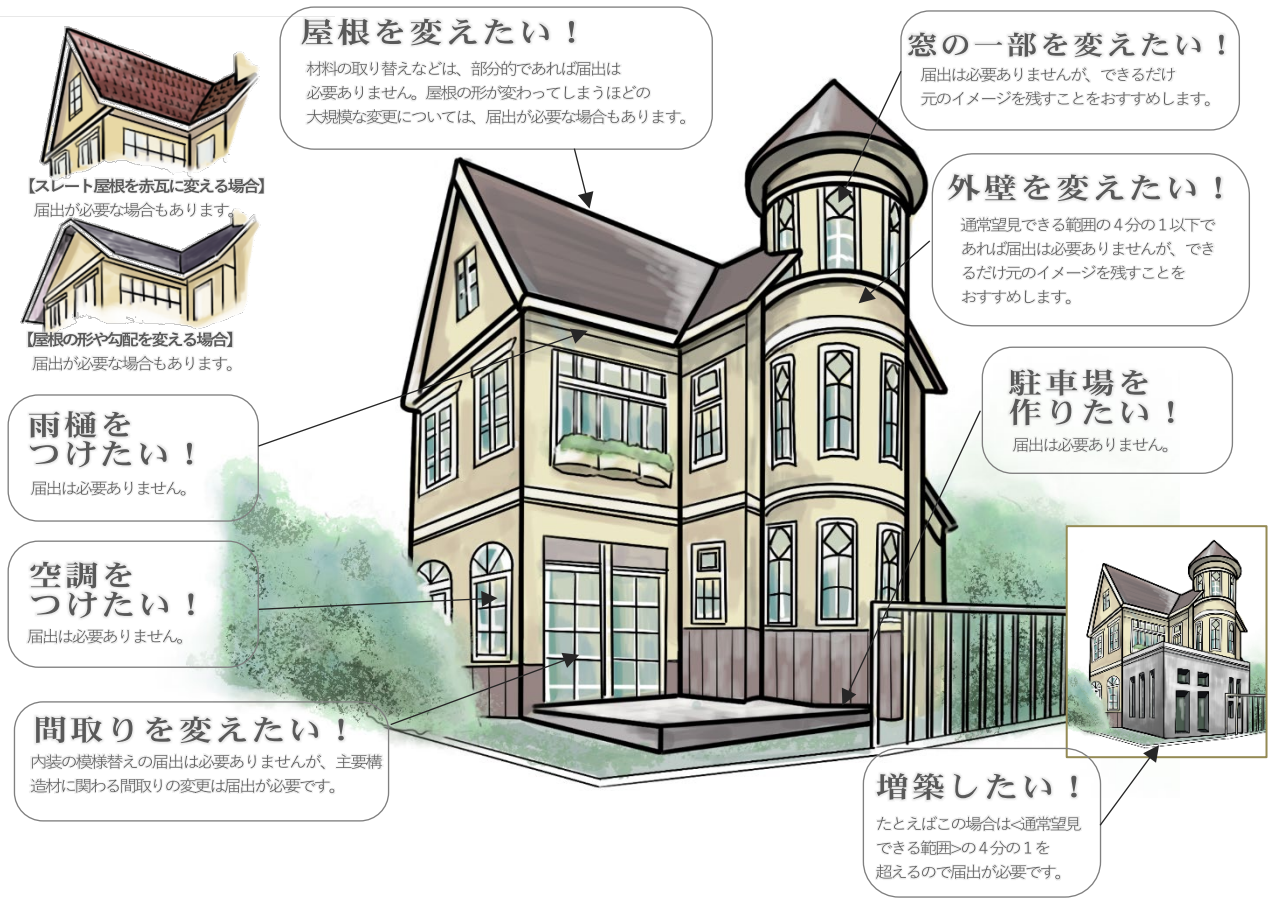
【スレート屋根を赤瓦に変える場合】
届出が必要な場合もあります。

【屋根の形や勾配を変える場合】
届出が必要な場合もあります。

屋根を変えたい！
材料の取り替えなどは、部分的であれば届出は必要ありません。屋根の形が変わってしまうほどの大規模な変更については、届出が必要な場合もあります。

窓の一部を変えたい！
届出は必要ありませんが、できるだけ元のイメージを残すことをおすすめします。

外壁を変えたい！
通常望見できる範囲の４分の１以下であれば届出は必要ありませんが、できるだけ元のイメージを残すことをおすすめします。

駐車場を作りたい！
届出は必要ありません。

雨樋をつけたい！
届出は必要ありません。

空調をつけたい！
届出は必要ありません。

間取りを変えたい！
内装の模様替えの届出は必要ありませんが、主要構造材に関わる間取りの変更は届出が必要です。

増築したい！
たとえばこの場合は<通常望見できる範囲>の４分の１を超えるので届出が必要です。